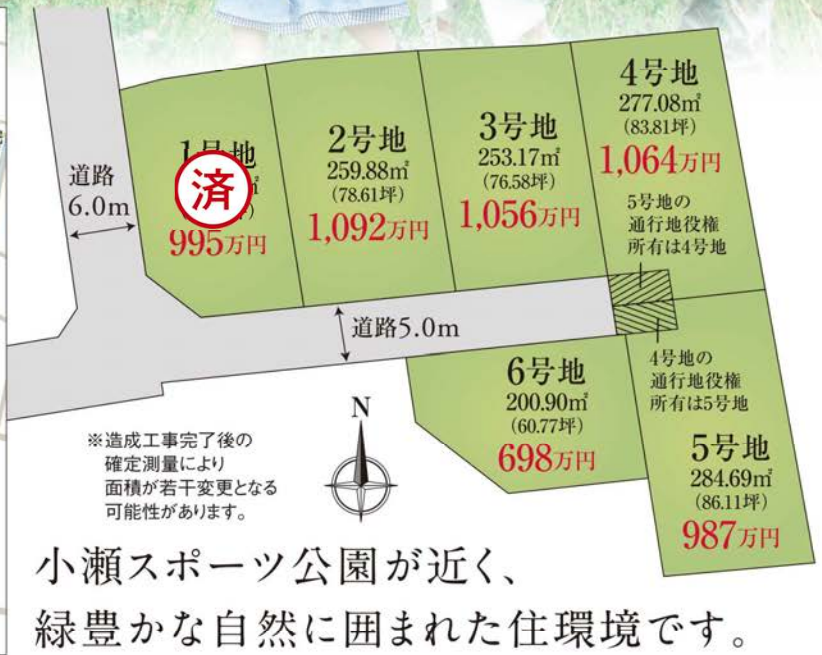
1号地
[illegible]
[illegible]
済
995万円

2号地
259.88㎡
(78.61坪)
1,092万円

3号地
253.17㎡
(76.58坪)
1,056万円

4号地
277.08㎡
(83.81坪)
1,064万円

5号地の
通行地役権
所有は4号地

道路
6.0m

道路5.0m

4号地の
通行地役権
所有は5号地

6号地
200.90㎡
(60.77坪)
698万円

5号地
284.69㎡
(86.11坪)
987万円

N

※造成工事完了後の
確定測量により
面積が若干変更となる
可能性があります。

小瀬スポーツ公園が近く、
緑豊かな自然に囲まれた住環境です。